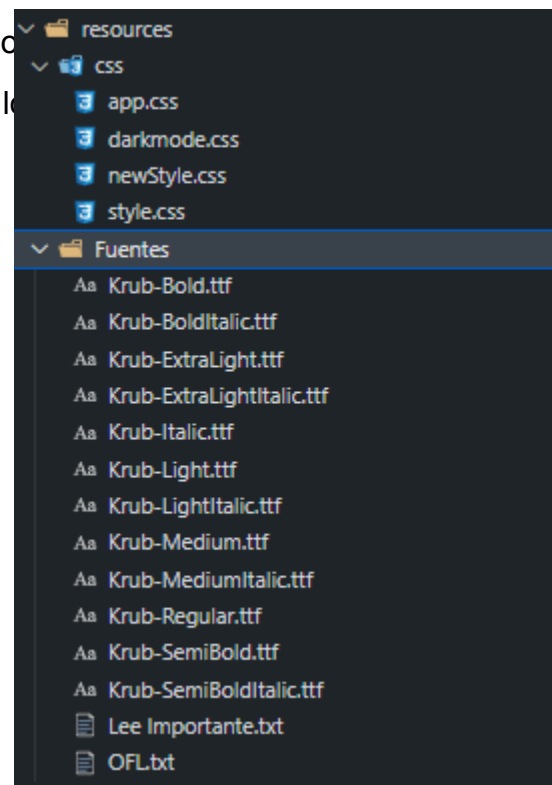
c
l
resources
css
app.css
darkmode.css
newStyle.css
style.css
Fuentes
Aa Krub-Bold.ttf
Aa Krub-BoldItalic.ttf
Aa Krub-ExtraLight.ttf
Aa Krub-ExtraLightItalic.ttf
Aa Krub-Italic.ttf
Aa Krub-Light.ttf
Aa Krub-LightItalic.ttf
Aa Krub-Medium.ttf
Aa Krub-MediumItalic.ttf
Aa Krub-Regular.ttf
Aa Krub-SemiBold.ttf
Aa Krub-SemiBoldItalic.ttf
Lee Importante.txt
OFL.txt